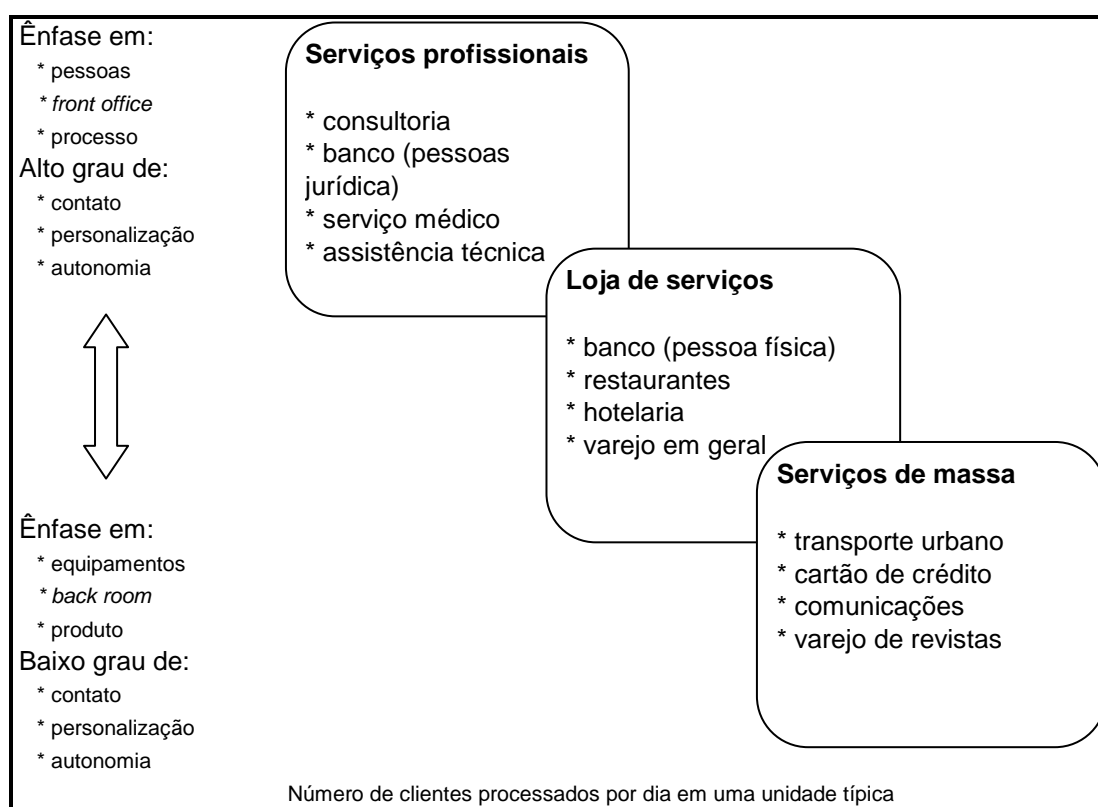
Ênfase em:
* pessoas
* *front office*
* processo
Alto grau de:
* contato
* personalização
* autonomia

**Serviços profissionais**

* consultoria
* banco (pessoas jurídica)
* serviço médico
* assistência técnica

**Loja de serviços**

* banco (pessoa física)
* restaurantes
* hotelaria
* varejo em geral

**Serviços de massa**

* transporte urbano
* cartão de crédito
* comunicações
* varejo de revistas

Ênfase em:
* equipamentos
* *back room*
* produto
Baixo grau de:
* contato
* personalização
* autonomia

Número de clientes processados por dia em uma unidade típica